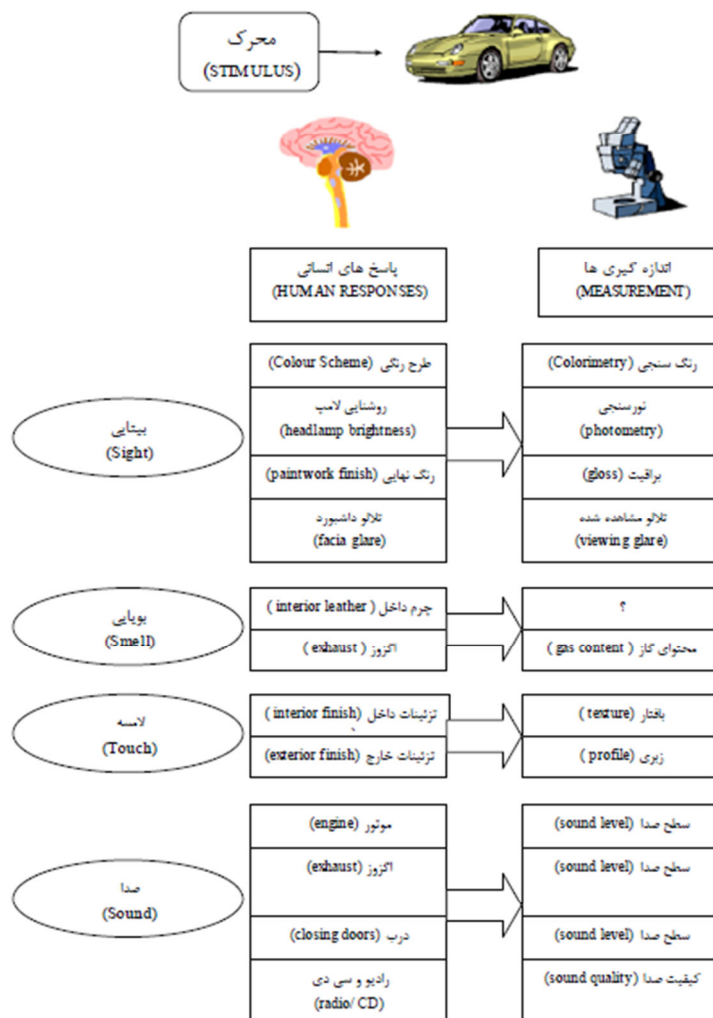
محرک
(STIMULUS)

پاسخ های انسانی
(HUMAN RESPONSES)

اندازه گیری ها
(MEASUREMENT)

بینایی
(Sight)

طرح رنگی (Colour Scheme)

روشنایی لامپ
(headlamp brightness)

رنگ نهایی (paintwork finish)

تلالو داشبورد
(facia glare)

رنگ سنجی (Colorimetry)

نورسنجی
(photometry)

براقیت (gloss)

تلالو مشاهده شده
(viewing glare)

بویایی
(Smell)

چرم داخل ( interior leather )

اگزوز ( exhaust )

?

محتوای گاز ( gas content )

لامسه
(Touch)

تزئینات داخل (interior finish )

تزئینات خارج (exterior finish)

بافتار (texture )

زبری (profile )

صدا
(Sound)

موتور (engine)

اگزوز (exhaust)

درب (closing doors)

رادیو و سی دی
(radio/ CD)

سطح صدا (sound level)

سطح صدا (sound level)

سطح صدا (sound level)

کیفیت صدا (sound quality)